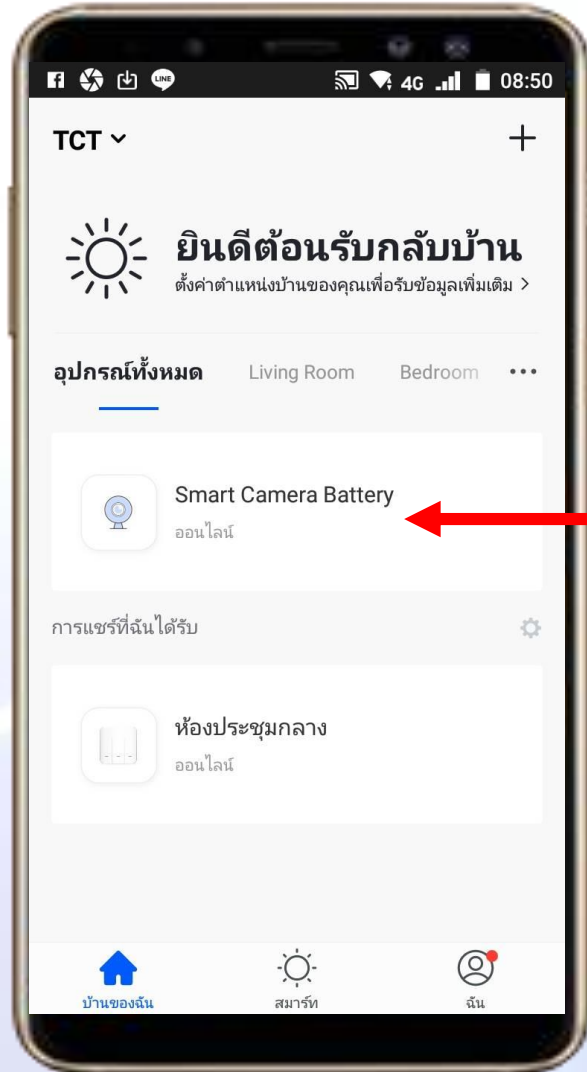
LINE 4G 08:50

TCT ⌄ +

ยินดีต้อนรับกลับบ้าน
ตั้งค่าตำแหน่งบ้านของคุณเพื่อรับข้อมูลเพิ่มเติม >

อุปกรณ์ทั้งหมด Living Room Bedroom •••

Smart Camera Battery
ออนไลน์

การแชร์ที่ฉันได้รับ

ห้องประชุมกลาง
ออนไลน์

บ้านของฉัน สมาร์ท ฉัน